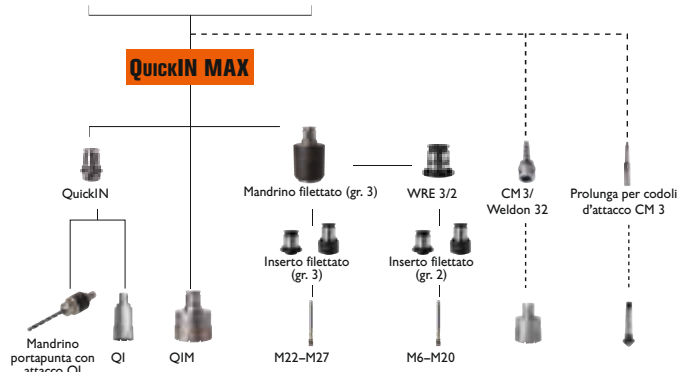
QUICKIN MAX

QuickIN

Mandrino filettato (gr. 3)

WRE 3/2

CM 3/ Weldon 32

Prolunga per codoli d'attacco CM 3

Inserto filettato (gr. 3)

Inserto filettato (gr. 2)

Mandrino portapunta con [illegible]

QI

QIM

M22–M27

M6–M20